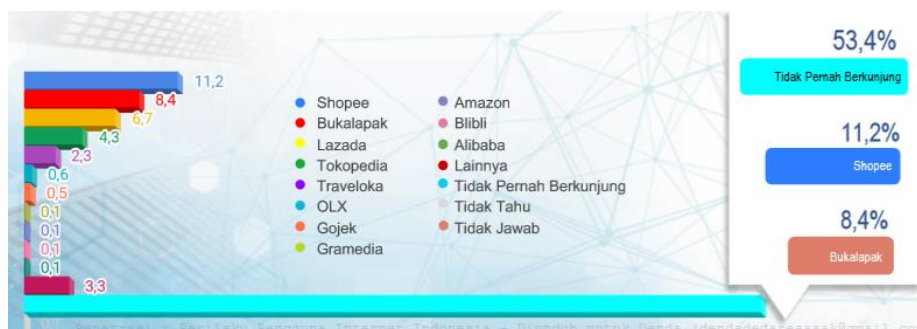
11,2
8,4
6,7
4,3
2,3
0,6
0,5
0,1
0,1
0,1
0,1
3,3

Shopee
Bukalapak
Lazada
Tokopedia
Traveloka
OLX
Gojek
Gramedia

Amazon
Blibli
Alibaba
Lainnya
Tidak Pernah Berkunjung
Tidak Tahu
Tidak Jawab

53,4%
Tidak Pernah Berkunjung
11,2%
Shopee
8,4%
Bukalapak

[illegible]